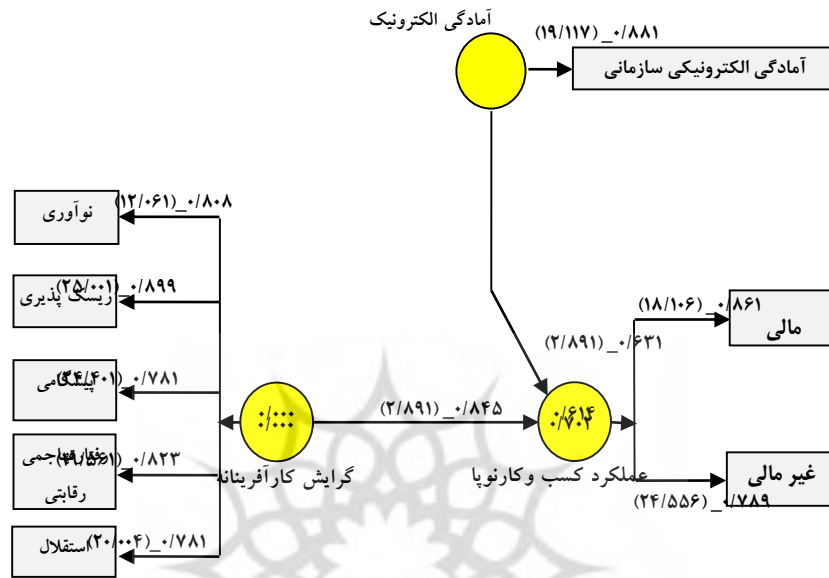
آمادگی الکترونیک

۰/۸۸۱_ (۱۹/۱۱۷)

آمادگی الکترونیکی سازمانی

۰/۸۰۸_(۱۲/۰۶۱)

نوآوری

۰/۸۹۹ (۲۵/۰۰۱)

ریسک پذیری

۰/۷۸۱ (۲۴/۴۰۱)

پیشگامی

۰/۸۲۳ (۱۹/۵۶۱)

تهاجمی رقابتی

۰/۷۸۱_(۲۰/۰۰۴)

استقلال

:/:::

گرایش کارآفرینانه

۰/۸۴۵_ (۲/۸۹۱)

۰/۶۱۴ ۰/۷۰۲

عملکرد کسب وکارنوپا

۰/۶۳۱_ (۲/۸۹۱)

۰/۸۶۱_ (۱۸/۱۰۶)

مالی

غیر مالی

۰/۷۸۹_ (۲۴/۵۵۶)